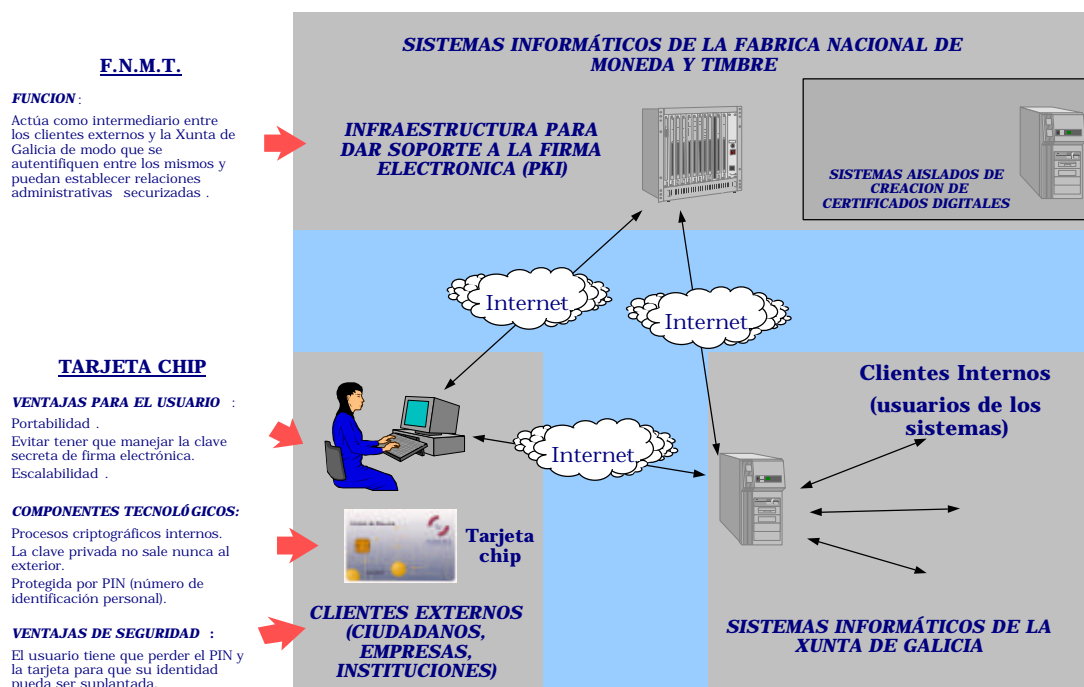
F.N.M.T.

FUNCION :

Actúa como intermediario entre los clientes externos y la Xunta de Galicia de modo que se autentifiquen entre los mismos y puedan establecer relaciones administrativas securizadas .

TARJETA CHIP

VENTAJAS PARA EL USUARIO :

Portabilidad .

Evitar tener que manejar la clave secreta de firma electrónica.

Escalabilidad .

COMPONENTES TECNOLÓGICOS:

Procesos criptográficos internos.

La clave privada no sale nunca al exterior.

Protegida por PIN (número de identificación personal).

VENTAJAS DE SEGURIDAD :

El usuario tiene que perder el PIN y la tarjeta para que su identidad pueda ser suplantada.

SISTEMAS INFORMÁTICOS DE LA FABRICA NACIONAL DE MONEDA Y TIMBRE

INFRAESTRUCTURA PARA DAR SOPORTE A LA FIRMA ELECTRONICA (PKI)

SISTEMAS AISLADOS DE CREACION DE CERTIFICADOS DIGITALES

Internet

Internet

Clientes Internos (usuarios de los sistemas)

Internet

Tarjeta chip

CLIENTES EXTERNOS (CIUDADANOS, EMPRESAS, INSTITUCIONES)

SISTEMAS INFORMÁTICOS DE LA XUNTA DE GALICIA